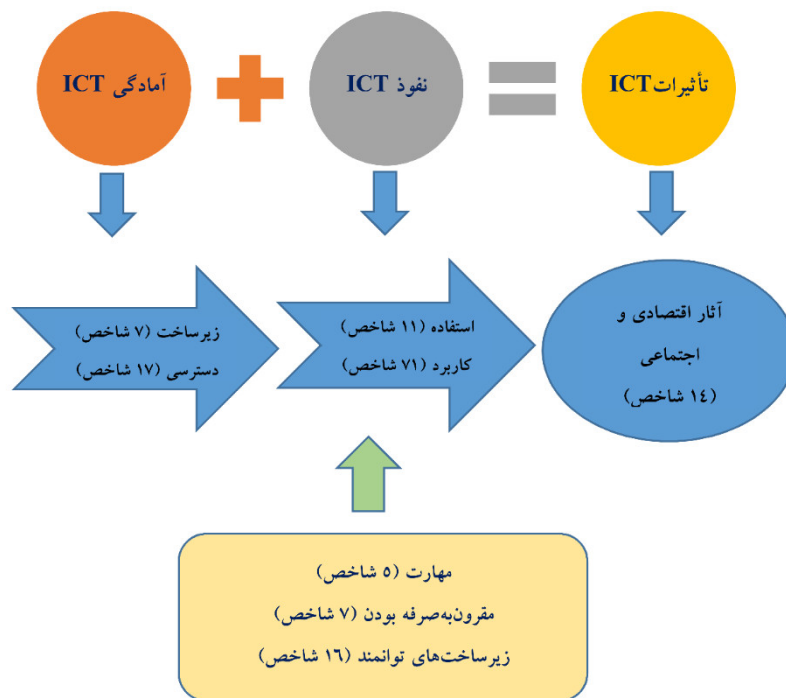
آمادگی ICT

نفوذ ICT

تأثیراتICT

زیرساخت (۷ شاخص)
دسترسی (۱۷ شاخص)

استفاده (۱۱ شاخص)
کاربرد (۷۱ شاخص)

آثار اقتصادی و اجتماعی
(۱۴ شاخص)

مهارت (۵ شاخص)
مقرون‌به‌صرفه بودن (۷ شاخص)
زیرساخت‌های توانمند (۱۶ شاخص)